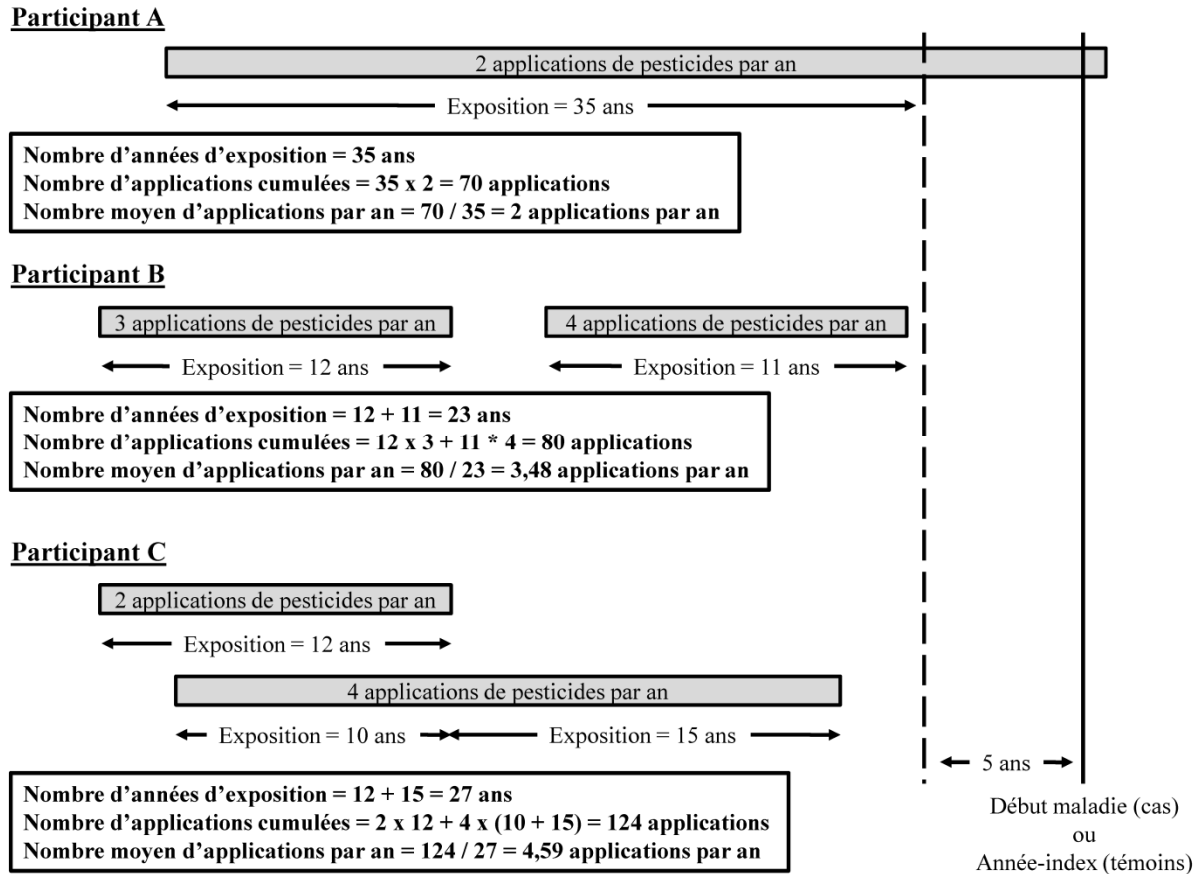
Participant A

2 applications de pesticides par an

Exposition = 35 ans

Nombre d'années d'exposition = 35 ans
Nombre d'applications cumulées = 35 x 2 = 70 applications
Nombre moyen d'applications par an = 70 / 35 = 2 applications par an

Participant B

3 applications de pesticides par an

4 applications de pesticides par an

Exposition = 12 ans

Exposition = 11 ans

Nombre d'années d'exposition = 12 + 11 = 23 ans
Nombre d'applications cumulées = 12 x 3 + 11 * 4 = 80 applications
Nombre moyen d'applications par an = 80 / 23 = 3,48 applications par an

Participant C

2 applications de pesticides par an

Exposition = 12 ans

4 applications de pesticides par an

Exposition = 10 ans

Exposition = 15 ans

5 ans

Nombre d'années d'exposition = 12 + 15 = 27 ans
Nombre d'applications cumulées = 2 x 12 + 4 x (10 + 15) = 124 applications
Nombre moyen d'applications par an = 124 / 27 = 4,59 applications par an

Début maladie (cas)
ou
Année-index (témoins)